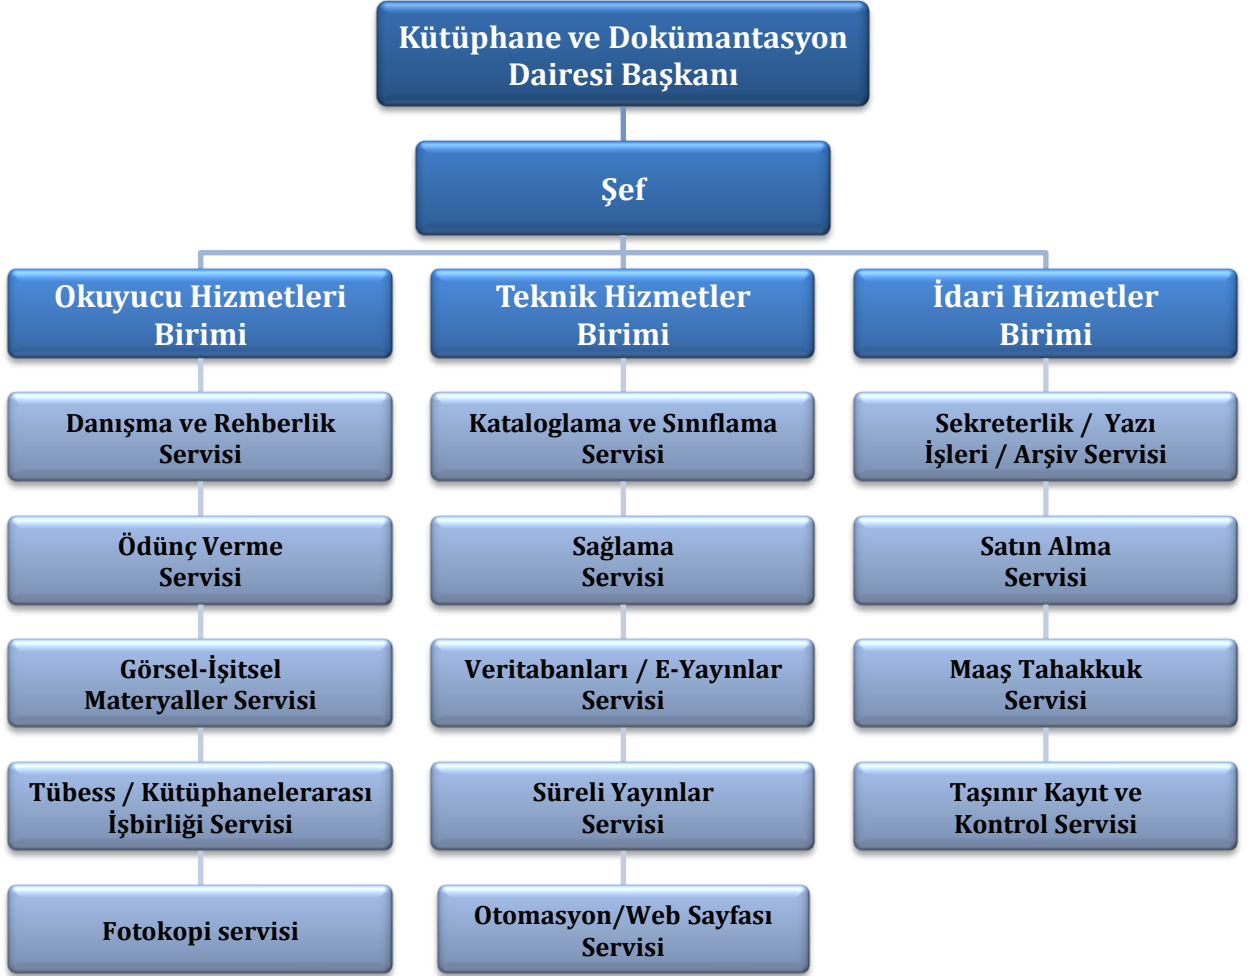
Kütüphane ve Dokümantasyon Dairesi Başkanı

Şef

Okuyucu Hizmetleri Birimi

Danışma ve Rehberlik Servisi

Ödünç Verme Servisi

Görsel-İşitsel Materyaller Servisi

Tübess / Kütüphanelerarası İşbirliği Servisi

Fotokopi servisi

Teknik Hizmetler Birimi

Kataloglama ve Sınıflama Servisi

Sağlama Servisi

Veritabanları / E-Yayınlar Servisi

Süreli Yayınlar Servisi

Otomasyon/Web Sayfası Servisi

İdari Hizmetler Birimi

Sekreterlik / Yazı İşleri / Arşiv Servisi

Satın Alma Servisi

Maaş Tahakkuk Servisi

Taşınır Kayıt ve Kontrol Servisi